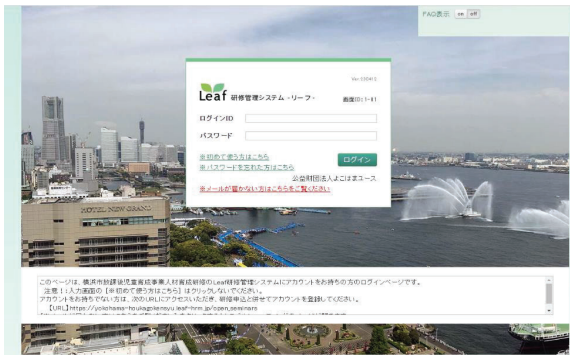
FAQ表示 on off

Ver.1904f0

Leaf 研修管理システム -リーフ-

画面ID:C1-01

ログインID

パスワード

※初めて使う方はこちら
※パスワードを忘れた方はこちら
※メールが届かない方はこちらをご覧ください

ログイン

公益財団法人よこはまユース

HOTEL NEW GRAND

このページは、横浜市放課後児童育成事業人材育成研修のLeaf研修管理システムにアカウントをお持ちの方のログインページです。
注意！：入力画面の【※初めて使う方はこちら】はクリックしないでください。
アカウントをお持ちでない方は、次のURLにアクセスいただき、研修申込と併せてアカウントを登録してください。
【URL】https://yokohama-houkagokeesyu.leaf-hrm.jp/open_seminars